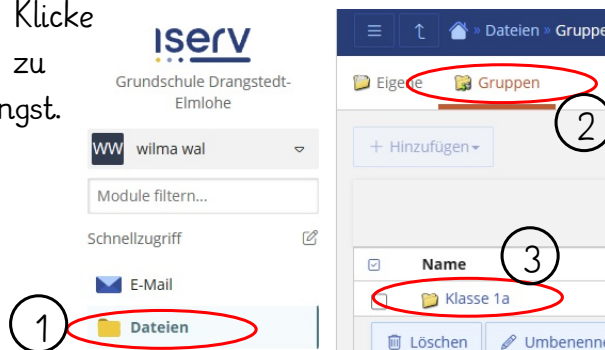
Klicke
zu
ngst.

iserv
Grundschule Drangstedt-Elmlohe
WW wilma wal
Module filtern...
Schnellzugriff
E-Mail
Dateien

» Dateien » Gruppe
Eigene
Gruppen
+ Hinzufügen
Name
Klasse 1a
Löschen
Umbenenne

1
2
3